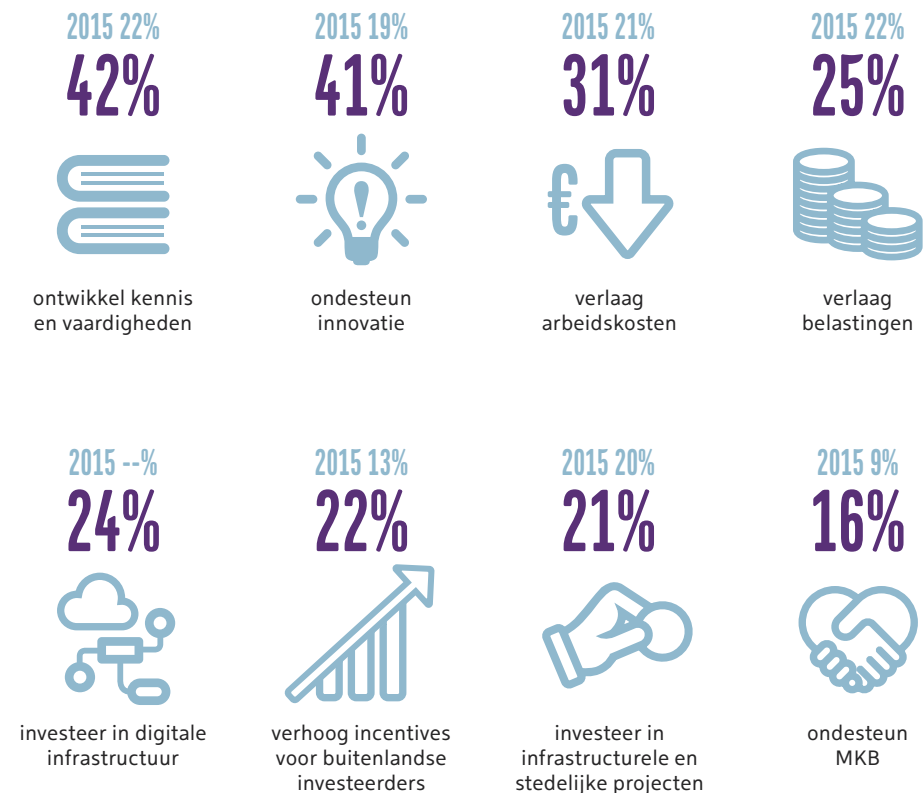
2015 22%
42%
ontwikkel kennis en vaardigheden

2015 19%
41%
ondesteun innovatie

2015 21%
31%
€
verlaag arbeidskosten

2015 22%
25%
verlaag belastingen

2015 --%
24%
investeer in digitale infrastructuur

2015 13%
22%
verhoog incentives voor buitenlandse investeerders

2015 20%
21%
investeer in infrastructurele en stedelijke projecten

2015 9%
16%
ondesteun MKB